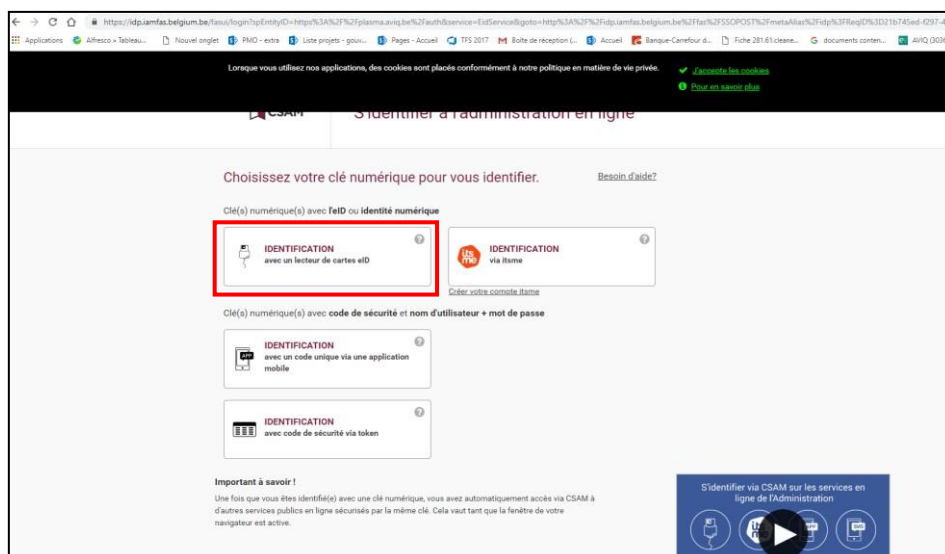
https://idp.iamfas.belgium.be/fasui/login?spEntityID=https%3A%2F%2Fplasma.aviq.be%2Fauth&service=EidService&goto=http%3A%2F%2Fidp.iamfas.belgium.be%2Ffas%2FSSOPOST%2FmetaAlias%2Fidp%3FReqID%3D21b745ed-f297-4

Applications Alfresco » Tableau... Nouvel onglet PMO - extra Liste projets - gouv... Pages - Accueil TFS 2017 Boîte de réception (... Accueil Banque-Carrefour d... Fiche 281.61.cleane... documents conten... AVIQ (303

Lorsque vous utilisez nos applications, des cookies sont placés conformément à notre politique en matière de vie privée.

J'accepte les cookies

Pour en savoir plus

CSAM S'identifier à l'administration en ligne

Choisissez votre clé numérique pour vous identifier.

Besoin d'aide?

Clé(s) numérique(s) avec l'eID ou identité numérique

IDENTIFICATION
avec un lecteur de cartes eID

IDENTIFICATION
via itsme

Créer votre compte itsme

Clé(s) numérique(s) avec code de sécurité et nom d'utilisateur + mot de passe

IDENTIFICATION
avec un code unique via une application mobile

IDENTIFICATION
avec code de sécurité via token

Important à savoir !

Une fois que vous êtes identifié(e) avec une clé numérique, vous avez automatiquement accès via CSAM à d'autres services publics en ligne sécurisés par la même clé. Cela vaut tant que la fenêtre de votre navigateur est active.

S'identifier via CSAM sur les services en ligne de l'Administration